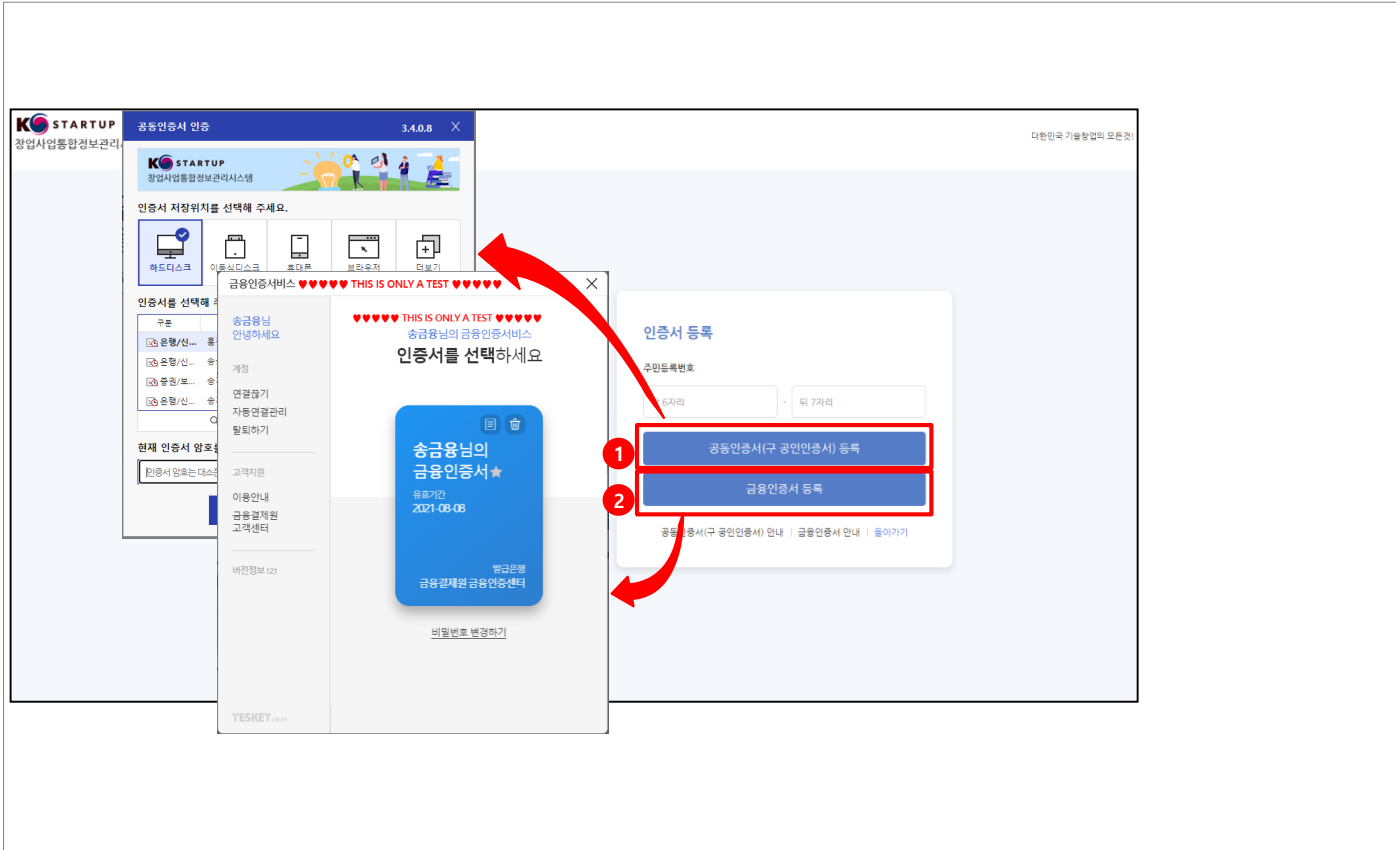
K STARTUP
창업사업통합정보관리

대한민국 기술창업의 모든것!

공동인증서 인증 3.4.0.8 X

K STARTUP
창업사업통합정보관리시스템

인증서 저장위치를 선택해 주세요.

하드디스크
이동식디스크
휴대폰
브라우저
더보기

인증서를 선택해

구분
은행/신...
은행/신...
증권/보...
은행/신...

현재 인증서 암호

인증서 암호는 대소

금융인증서비스 ♥♥♥♥♥ THIS IS ONLY A TEST ♥♥♥♥♥ X

송금용님
안녕하세요

계정
연결끊기
자동연결관리
탈퇴하기

고객지원
이용안내
금융결제원 고객센터

버전정보 121

YESKEY

♥♥♥♥♥ THIS IS ONLY A TEST ♥♥♥♥♥
송금용님의 금융인증서비스
인증서를 선택하세요

송금용님의
금융인증서
유효기간
2021-08-08
발급은행
금융결제원 금융인증센터

비밀번호 변경하기

인증서 등록

주민등록번호

6자리 - 뒤 7자리

1
공동인증서(구 공인인증서) 등록
2
금융인증서 등록

공동인증서(구 공인인증서) 안내 | 금융인증서 안내 | 돌아가기